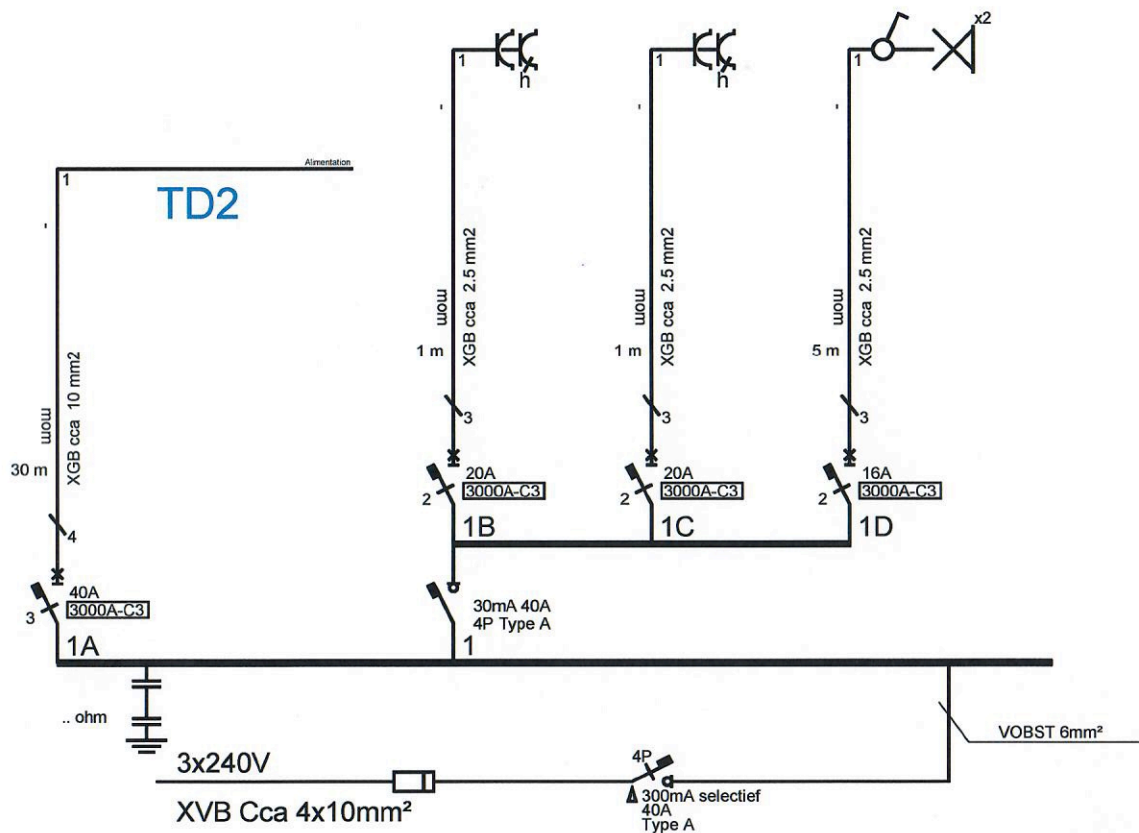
h

h

x2

1

1

1

-

-

-

mom

mom

mom

1 m

1 m

5 m

XGB cca 2.5 mm2

XGB cca 2.5 mm2

XGB cca 2.5 mm2

3

3

3

20A
3000A-C3

20A
3000A-C3

16A
3000A-C3

2

2

2

1B

1C

1D

Alimentation

1

TD2

-

mom

30 m

XGB cca 10 mm2

4

40A
3000A-C3

3

1A

30mA 40A
4P Type A

1

.. ohm

VOBST 6mm²

3x240V

4P

300mA selectief
40A
Type A

XVB Cca 4x10mm²